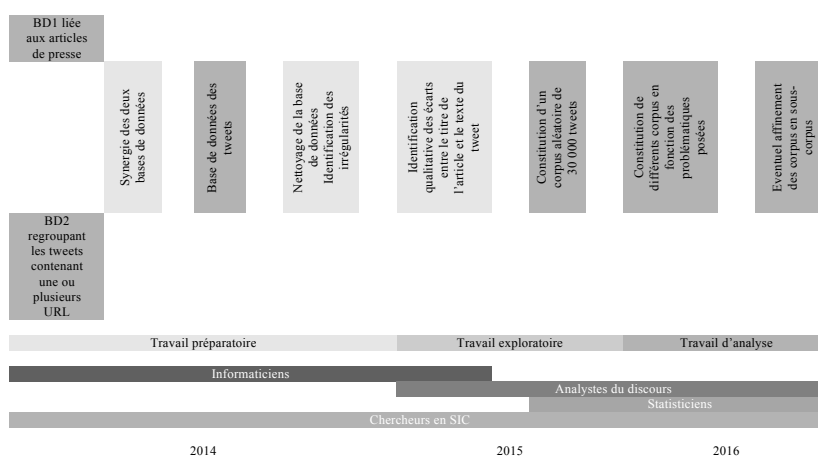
BD1 liée aux articles de presse

Synergie des deux bases de données

Base de données des tweets

Nettoyage de la base de données Identification des irrégularités

Identification qualitative des écarts entre le titre de l'article et le texte du tweet

Constitution d'un corpus aléatoire de 30 000 tweets

Constitution de différents corpus en fonction des problématiques posées

Eventuel affinement des corpus en sous-corpus

BD2 regroupant les tweets contenant une ou plusieurs URL

Travail préparatoire

Travail exploratoire

Travail d'analyse

Informaticiens

Analystes du discours

Statisticiens

Chercheurs en SIC

2014

2015

2016